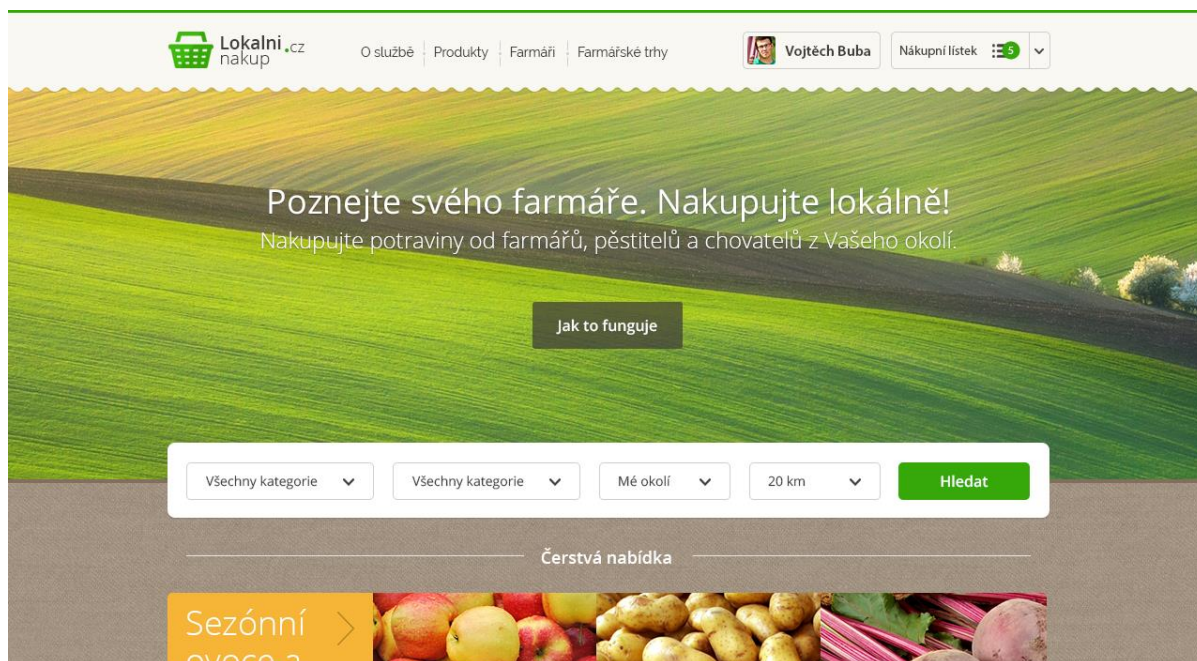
Lokalni.cz nakup

O službě | Produkty | Farmáři | Farmářské trhy

Vojtěch Buba

Nákupní lístek 5

Poznejte svého farmáře. Nakupujte lokálně!

Nakupujte potraviny od farmářů, pěstitelů a chovatelů z Vašeho okolí.

Jak to funguje

Všechny kategorie

Všechny kategorie

Mé okolí

20 km

Hledat

Čerstvá nabídka

Sezónní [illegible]